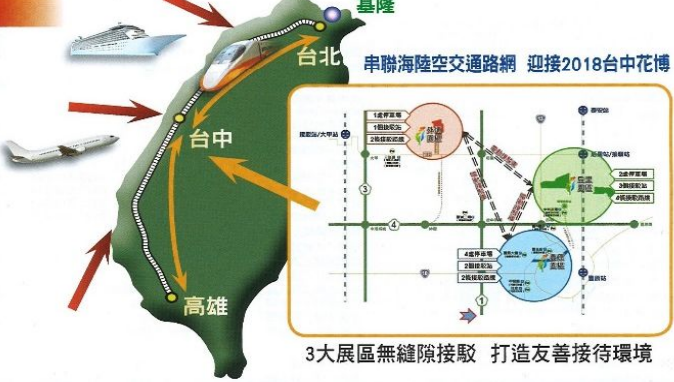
基隆

台北

串聯海陸空交通路網 迎接2018台中花博

台中

高雄

1處停車場
1個接駁站
2條接駁路線

2處停車場
3個接駁站
4條接駁路線

4處停車場
2個接駁站
2條接駁路線

3

4

1

3大展區無縫隙接駁 打造友善接待環境